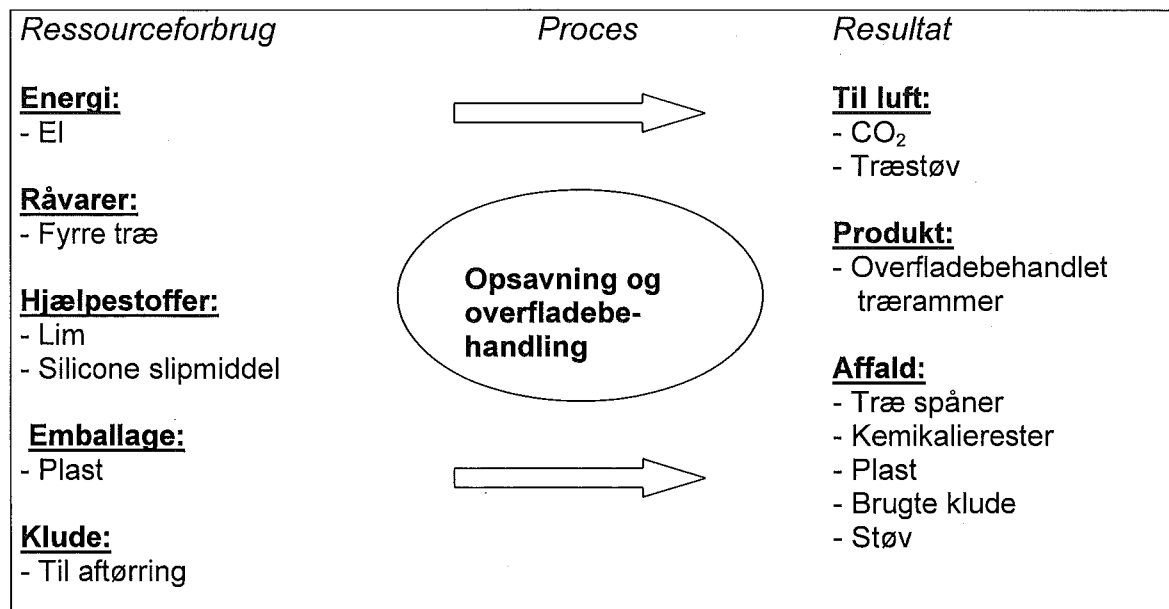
Ressourceforbrug

Energi:
- El

Råvarer:
- Fyrre træ

Hjælpestoffer:
- Lim
- Silicone slipmiddel

Emballage:
- Plast

Klude:
- Til aftørring

Proces

Opsavning og overfladebehandling

Resultat

Til luft:
- $CO_2$
- Træstøv

Produkt:
- Overfladebehandlet trærammer

Affald:
- Træ spåner
- Kemikalierester
- Plast
- Brugte klude
- Støv